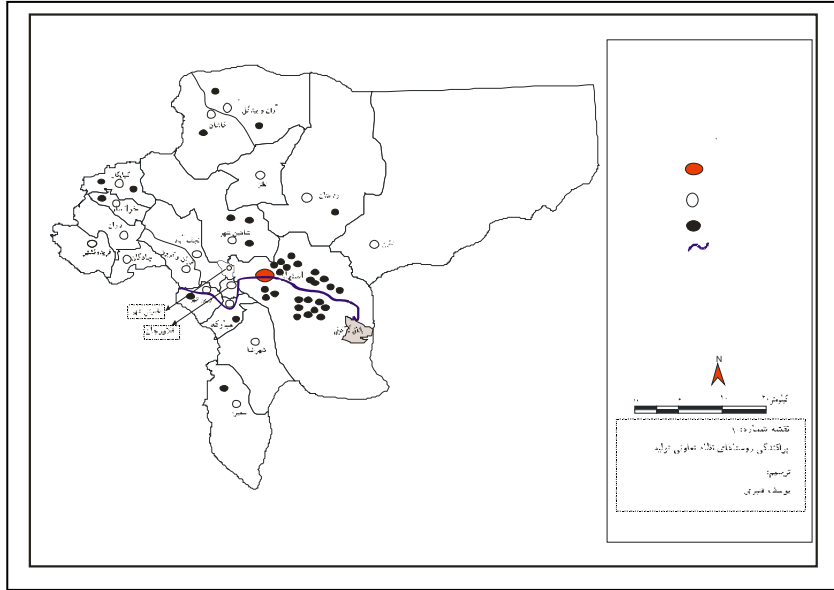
آران و بیدگل
کاشان
نطنز
اردستان
نائین
شاهین شهر
اصفهان
باتلاق گاوخونی
خوانسار
فریدن
فریدونشهر
چادگان
نجف آباد
لنجان
مبارکه
شهرضا
سمیرون
خمینی شهر
فلاورجان
N
کیلومتر
نقشه شماره: ۱
پراکندگی روستاهای تعاونی تولید
ترسیم:
یوسف قنبری